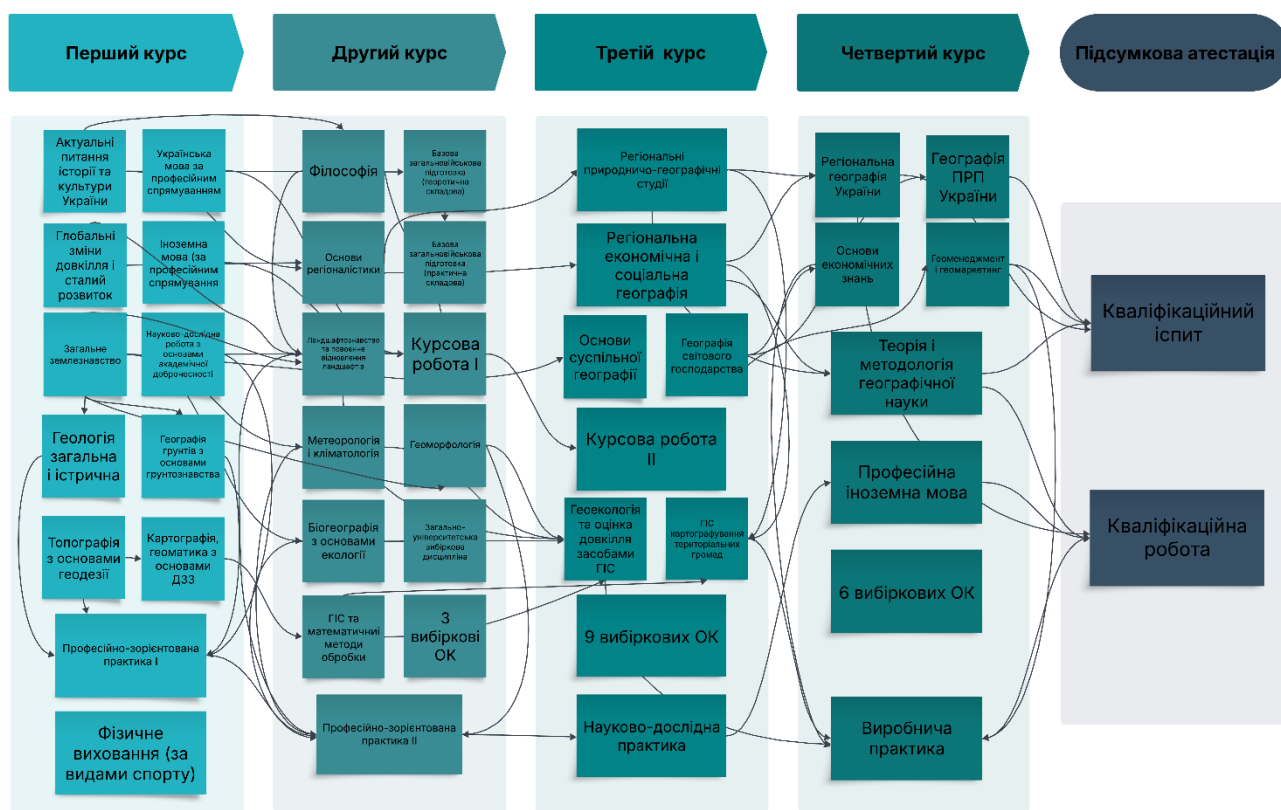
Перший курс

Другий курс

Третій курс

Четвертий курс

Підсумкова атестація

Актуальні питання історії та культури України

Українська мова за професійним спрямуванням

Глобальні зміни довкілля і сталий розвиток

Іноземна мова (за професійним спрямування

Загальне землезнавство

Науково-дослідна робота з основами академічної доброчесності

Геологія загальна і історична

Географія грунтів з основами грунтознавства

Топографія з основами геодезії

Картографія, геоматика з основами ДЗЗ

Професійно-зорієнтована практика I

Фізичне виховання (за видами спорту)

Філософія

Базова загальновійськова підготовка (теоретична складова)

Основи регіоналістики

Базова загальновійськова підготовка (практична складова)

Ландшафтознавство та повоєнне відновлення ландшафтів

Курсова робота I

Метеорологія і кліматологія

Геоморфологія

Біогеографія з основами екології

Загально-університетська вибіркова дисципліна

ГІС та математичні методи обробки

3 вибіркові ОК

Професійно-зорієнтована практика II

Регіональні природничо-географічні студії

Регіональна економічна і соціальна географія

Основи суспільної географії

Географія світового господарства

Курсова робота II

Геоекологія та оцінка довкілля засобами ГІС

ГІС картографування територіальних громад

9 вибіркових ОК

Науково-дослідна практика

Регіональна географія України

Географія ПРП України

Основи економічних знань

Геоменеджмент і геомаркетинг

Теорія і методологія географічної науки

Професійна іноземна мова

6 вибіркових ОК

Виробнича практика

Кваліфікаційний іспит

Кваліфікаційна робота